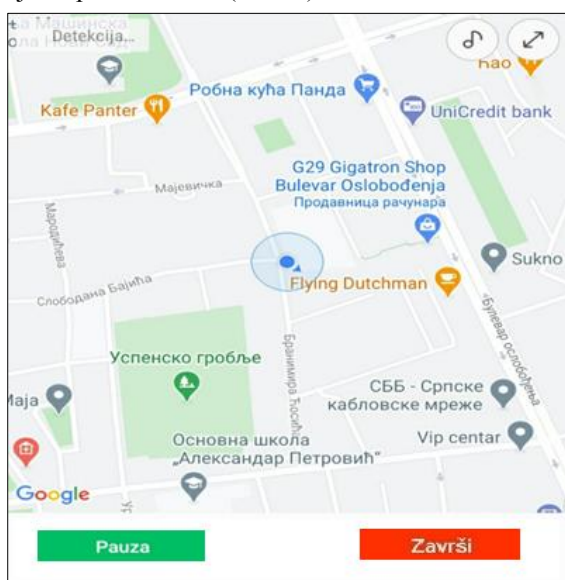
Detekcija...

Kafe Panter
Робна кућа Панда
UniCredit bank
Мајевичка
G29 Gigatron Shop
Bulevar Oslobođenja
Продавница рачунара
Марodićeва
Слободана Бајића
Flying Dutchman
Sukno
Булевар ослобођења
Успенско гробље
Бранимира Ћосића
Maja
СББ - Српске кабловске мреже
Vip centar
Основна школа „Александар Петровић"
Google

Pauza
Završi